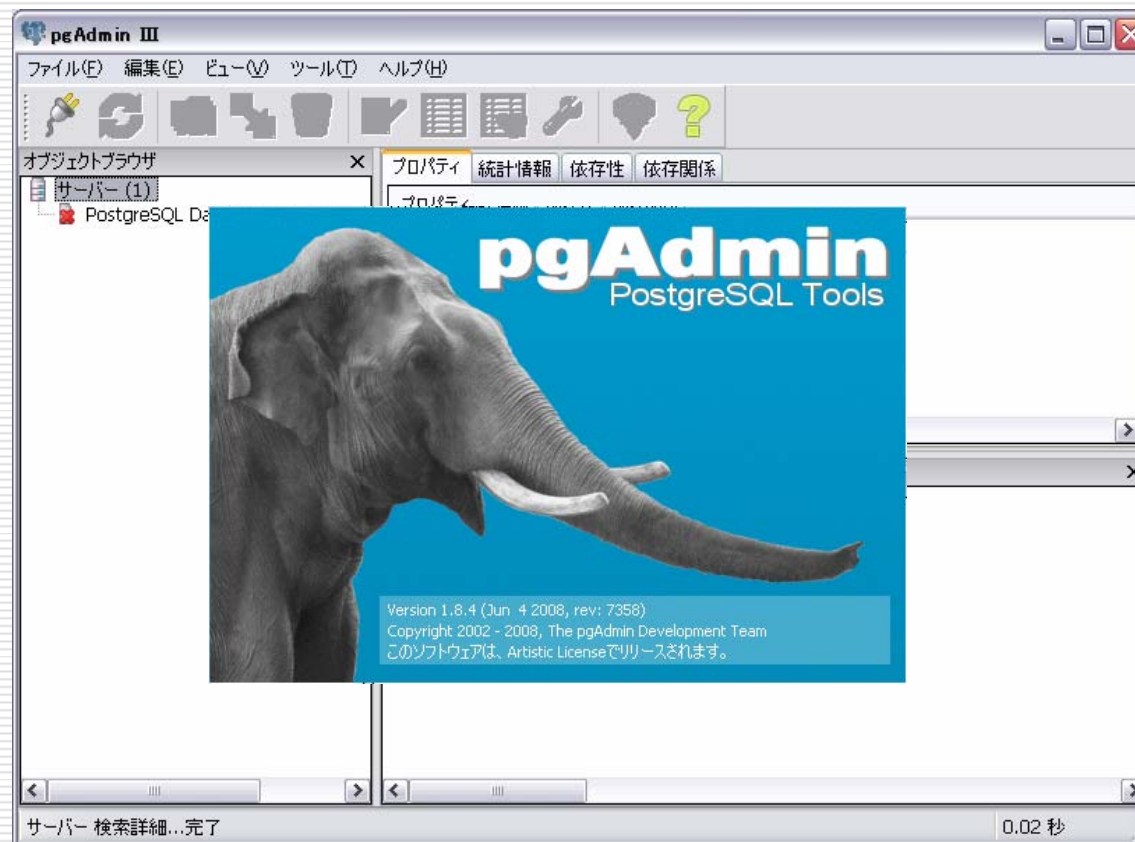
pgAdmin III

ファイル(F) 編集(E) ビュー(V) ツール(T) ヘルプ(H)

オブジェクトブラウザ

サーバー (1)
PostgreSQL Da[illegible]

プロパティ 統計情報 依存性 依存関係

プロパティ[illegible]

pgAdmin
PostgreSQL Tools

Version 1.8.4 (Jun 4 2008, rev: 7358)
Copyright 2002 - 2008, The pgAdmin Development Team
このソフトウェアは、Artistic Licenseでリリースされます。

サーバー 検索詳細...完了

0.02 秒